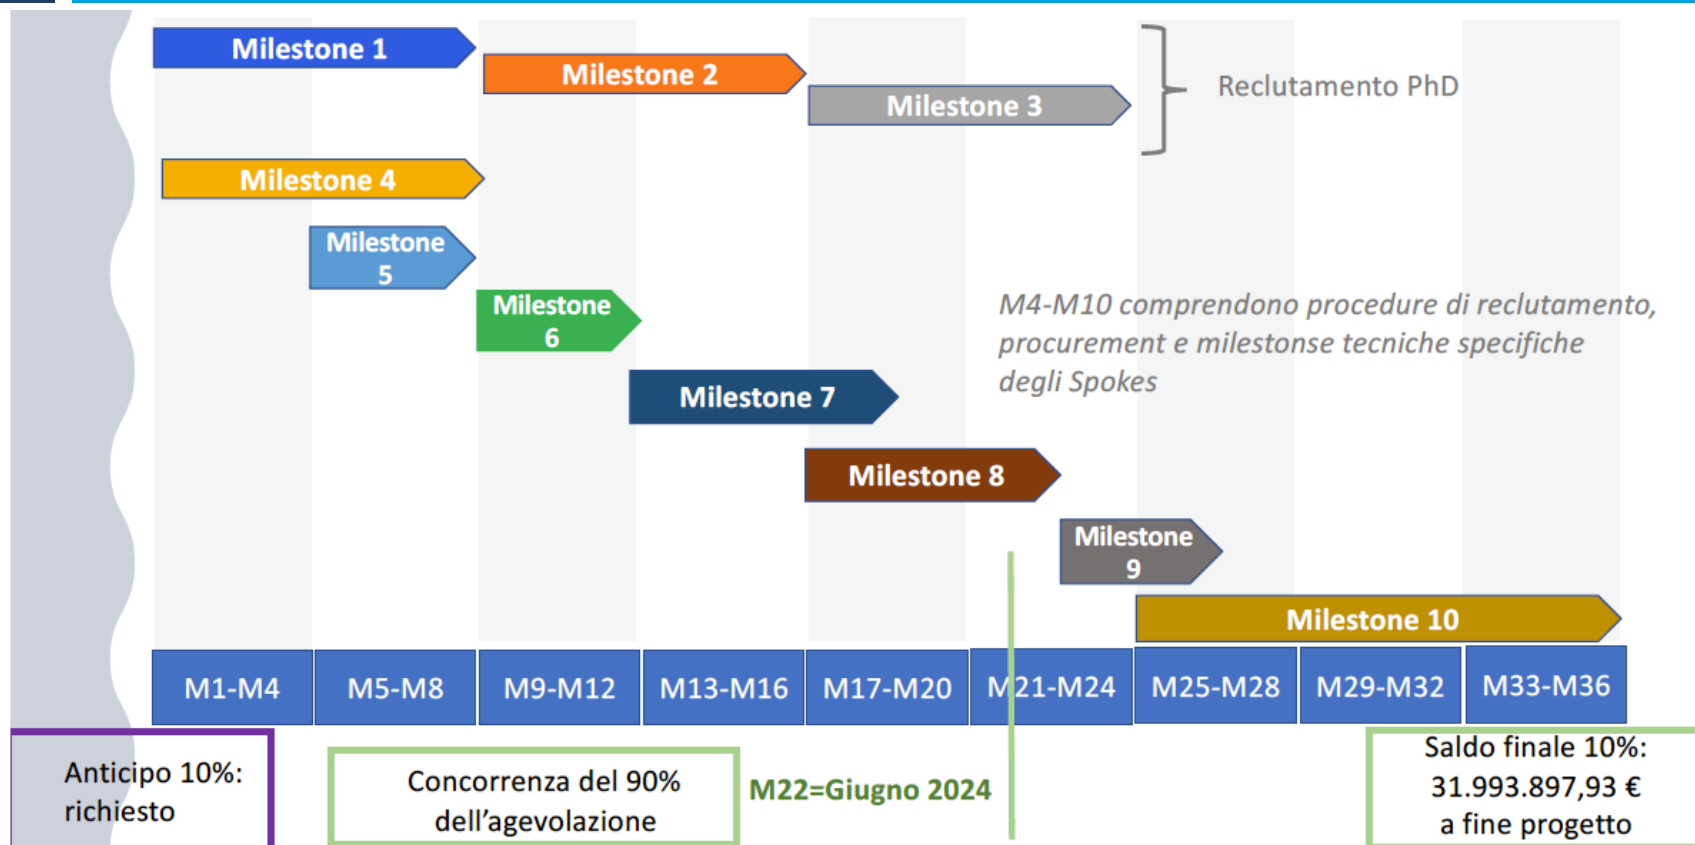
Milestone 1

Milestone 2

Milestone 3

Reclutamento PhD

Milestone 4

Milestone 5

Milestone 6

M4-M10 comprendono procedure di reclutamento, procurement e milestonse tecniche specifiche degli Spokes

Milestone 7

Milestone 8

Milestone 9

Milestone 10

| M1-M4 | M5-M8 | M9-M12 | M13-M16 | M17-M20 | M21-M24 | M25-M28 | M29-M32 | M33-M36 |
|---|---|---|---|---|---|---|---|---|

Anticipo 10%: richiesto

Concorrenza del 90% dell'agevolazione

M22=Giugno 2024

Saldo finale 10%: 31.993.897,93 € a fine progetto